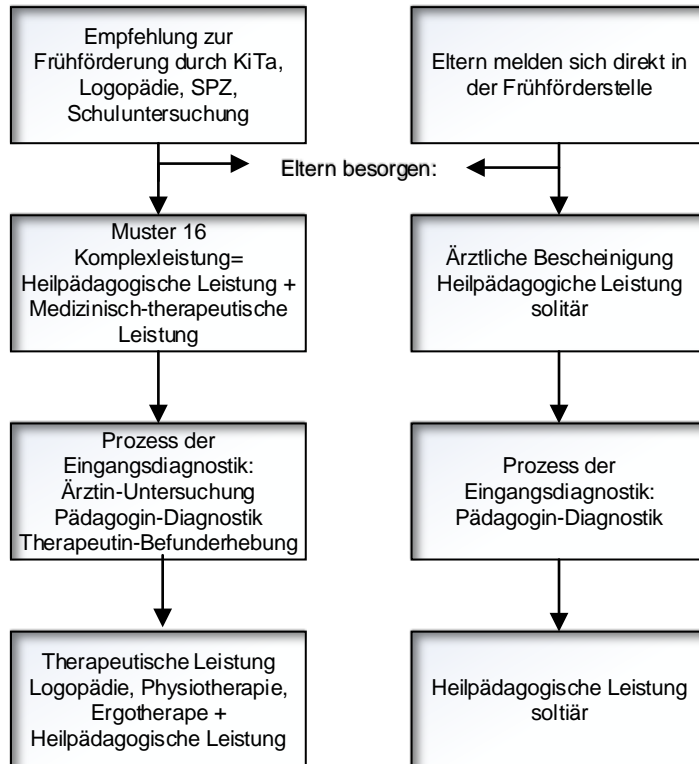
Empfehlung zur Frühförderung durch KiTa, Logopädie, SPZ, Schuluntersuchung

Eltern melden sich direkt in der Frühförderstelle

Eltern besorgen:

Muster 16 Komplexleistung= Heilpädagogische Leistung + Medizinisch-therapeutische Leistung

Ärztliche Bescheinigung Heilpädagogiche Leistung solitär

Prozess der Eingangsdiagnostik: Ärztin-Untersuchung Pädagogin-Diagnostik Therapeutin-Befunderhebung

Prozess der Eingangsdiagnostik: Pädagogin-Diagnostik

Therapeutische Leistung Logopädie, Physiotherapie, Ergotherape + Heilpädagogische Leistung

Heilpädagogische Leistung soltiär